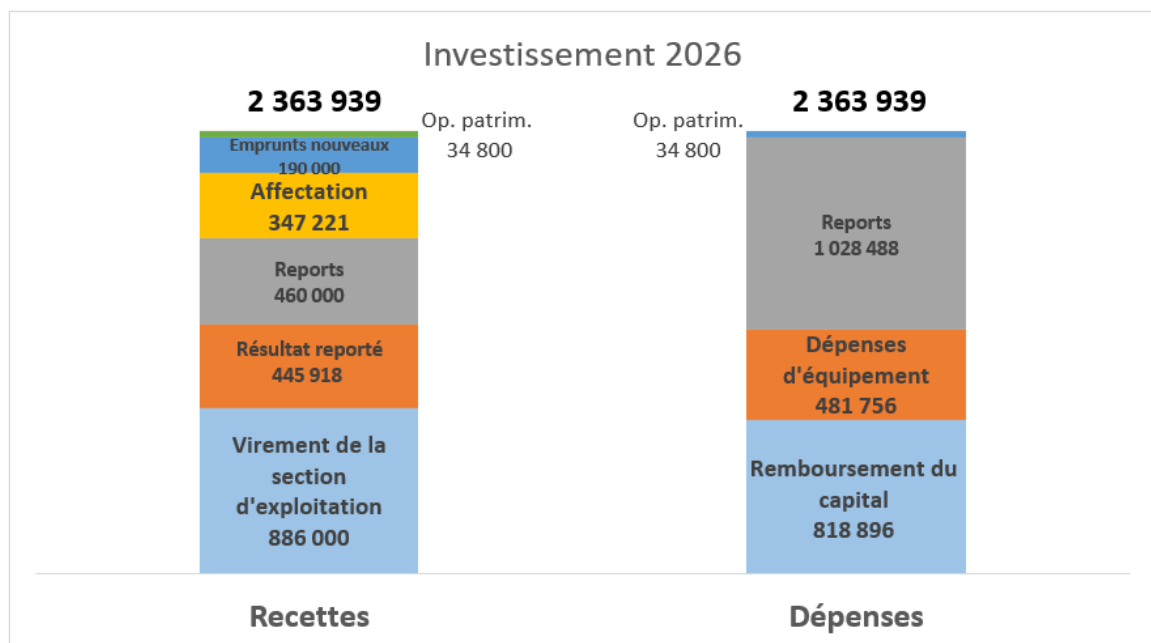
Investissement 2026

2 363 939

Op. patrim.
34 800

Emprunts nouveaux
190 000

Affectation
347 221

Reports
460 000

Résultat reporté
445 918

Virement de la section d'exploitation
886 000

Op. patrim.
34 800

2 363 939

Reports
1 028 488

Dépenses d'équipement
481 756

Remboursement du capital
818 896

Recettes

Dépenses